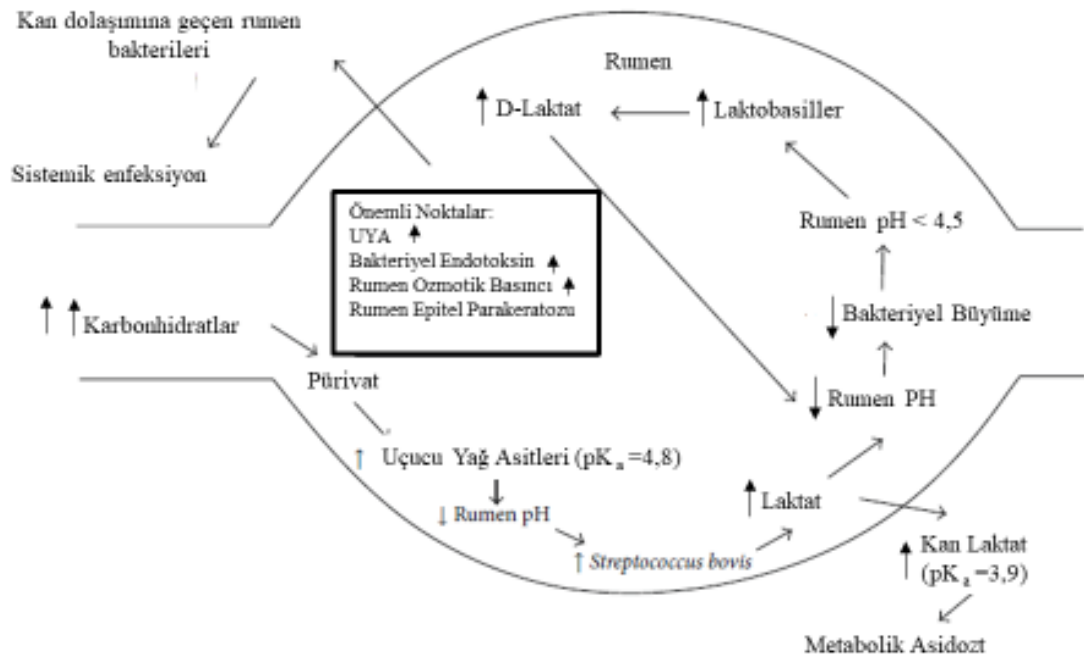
Kan dolaşımına geçen rumen bakterileri

Sistemik enfeksiyon

Rumen

↑ D-Laktat

↑ Laktobasiller

Önemli Noktalar:
UYA ↑
Bakteriyel Endotoksin ↑
Rumen Ozmotik Basıncı ↑
Rumen Epitel Parakeratozu

Rumen pH < 4,5

↑↑ Karbonhidratlar

↓ Bakteriyel Büyüme

Pürivat

↓ Rumen PH

↑ Uçucu Yağ Asitleri (pK$_a$ =4,8)

↓ Rumen pH

↑ Laktat

↑ *Streptococcus bovis*

↑ Kan Laktat (pK$_a$ =3,9)

Metabolik Asidozt